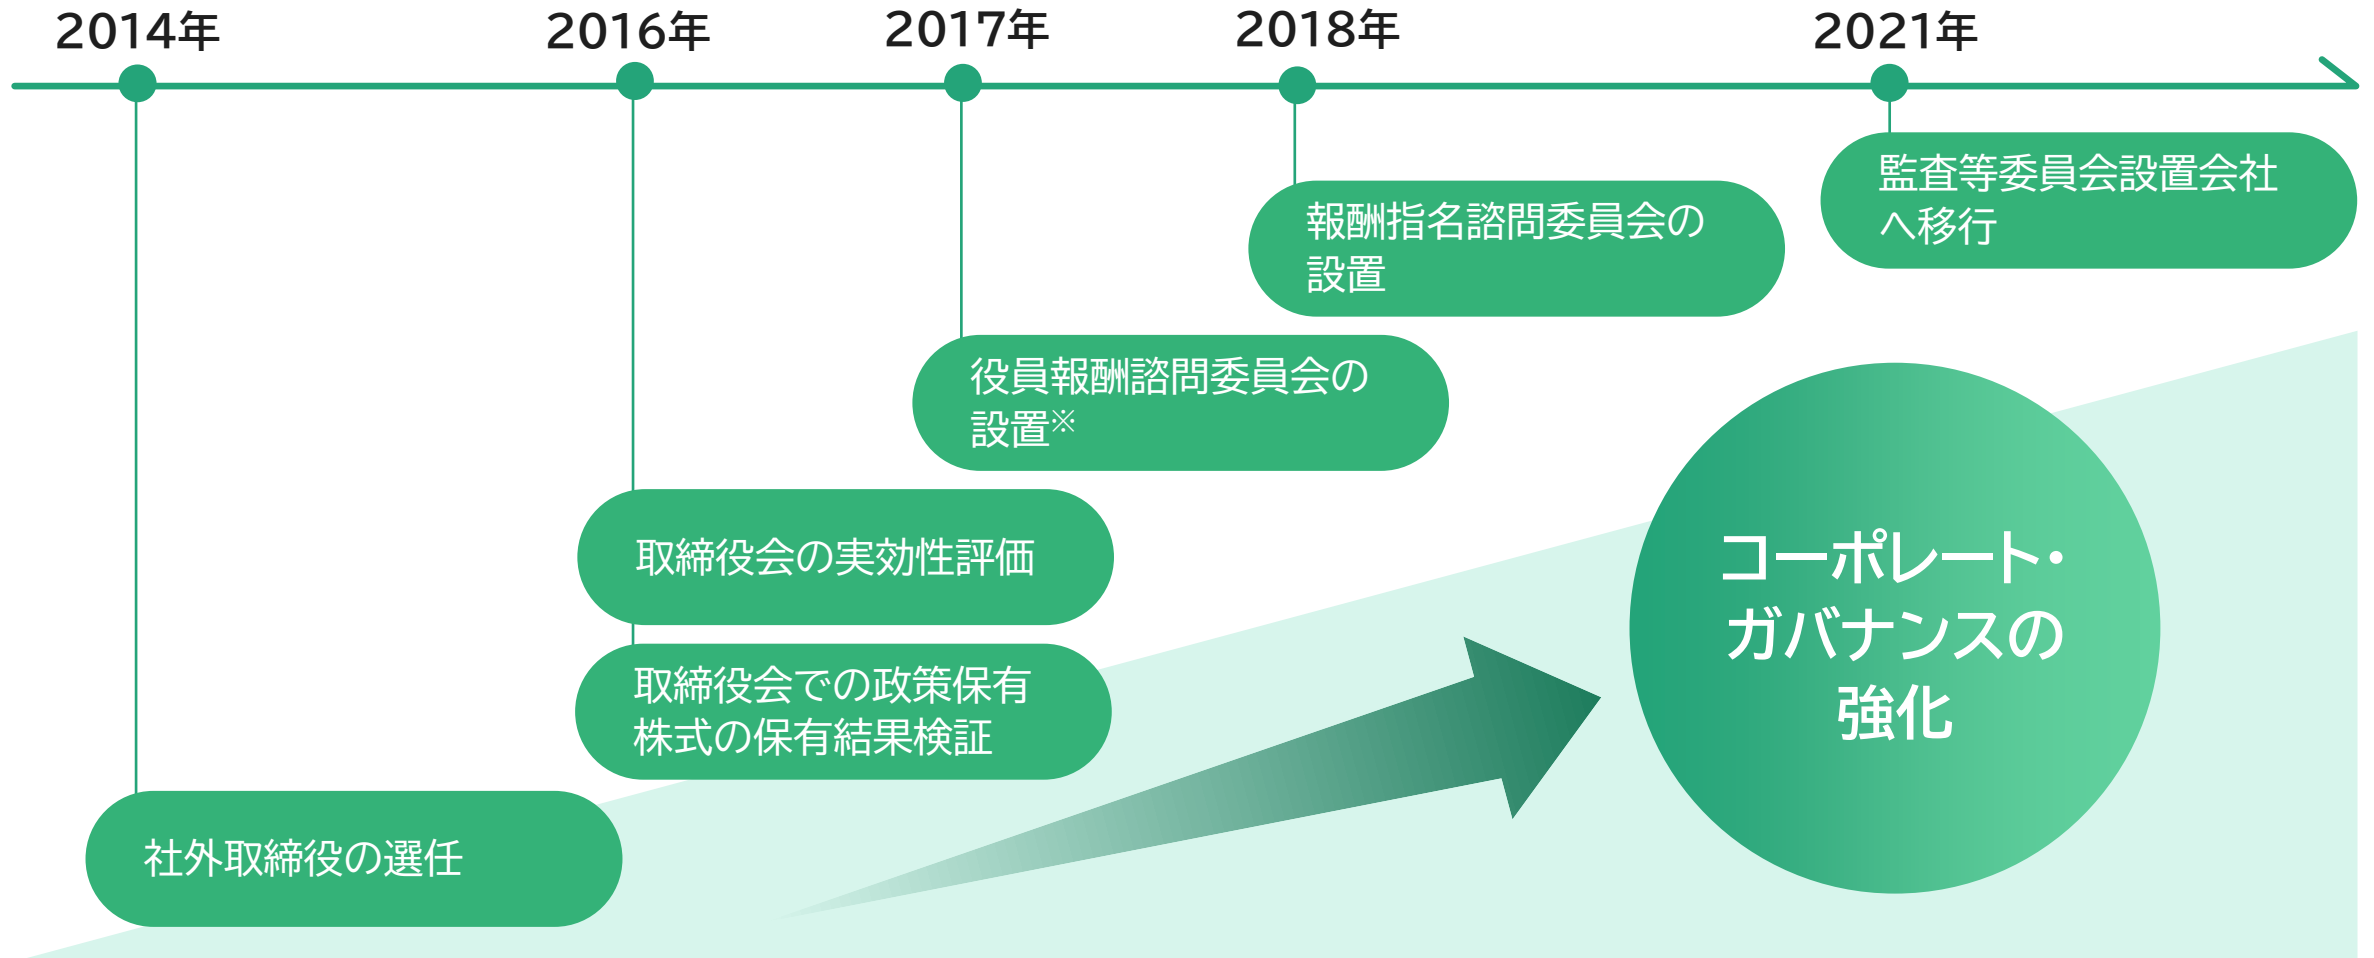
2014年

2016年

2017年

2018年

2021年

監査等委員会設置会社へ移行

報酬指名諮問委員会の設置

役員報酬諮問委員会の設置※

取締役会の実効性評価

取締役会での政策保有株式の保有結果検証

社外取締役の選任

コーポレート・ガバナンスの強化